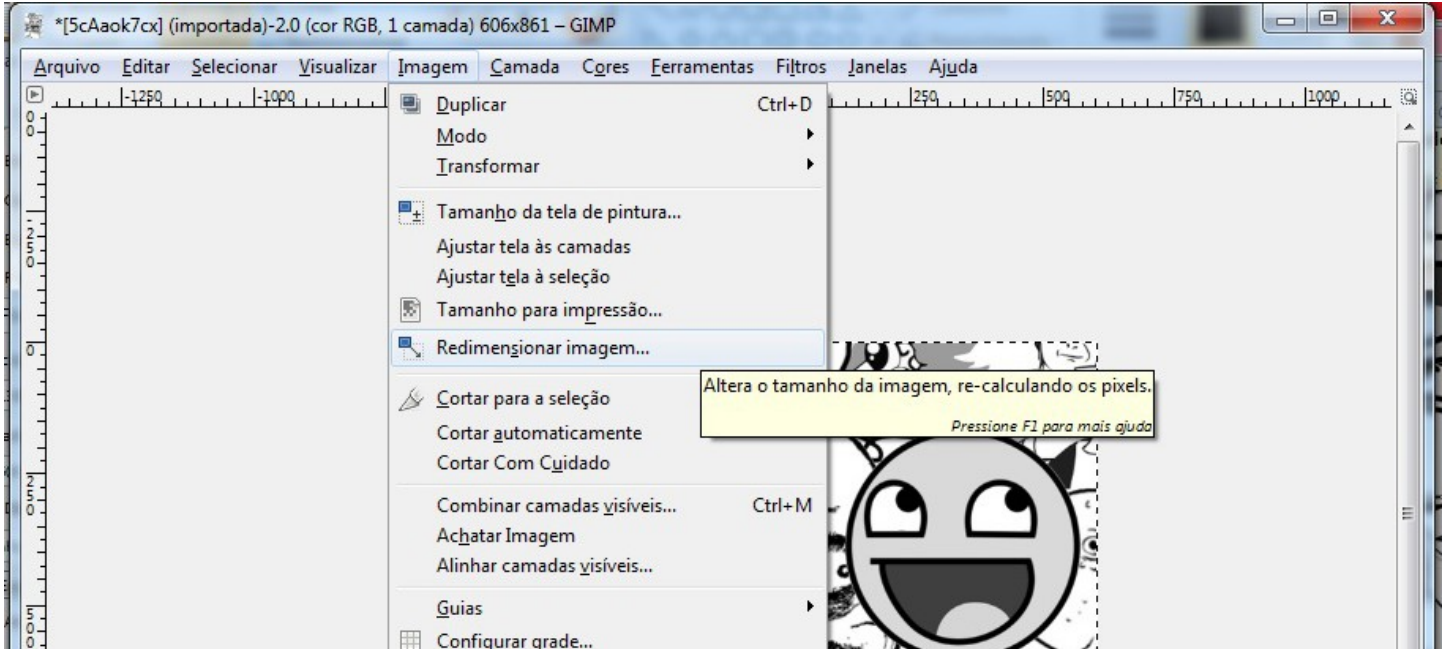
*[5cAaok7cx] (importada)-2.0 (cor RGB, 1 camada) 606x861 – GIMP

Arquivo Editar Selecionar Visualizar Imagem Camada Cores Ferramentas Filtros Janelas Ajuda

-1250 -1000 250 500 750 1000

0

250

0

250

500

Duplicar Ctrl+D
Modo
Transformar
Tamanho da tela de pintura...
Ajustar tela às camadas
Ajustar tela à seleção
Tamanho para impressão...
Redimensionar imagem...
Cortar para a seleção
Cortar automaticamente
Cortar Com Cuidado
Combinar camadas visíveis... Ctrl+M
Achatar Imagem
Alinhar camadas visíveis...
Guias
Configurar grade...

Altera o tamanho da imagem, re-calculando os pixels.
Pressione F1 para mais ajuda